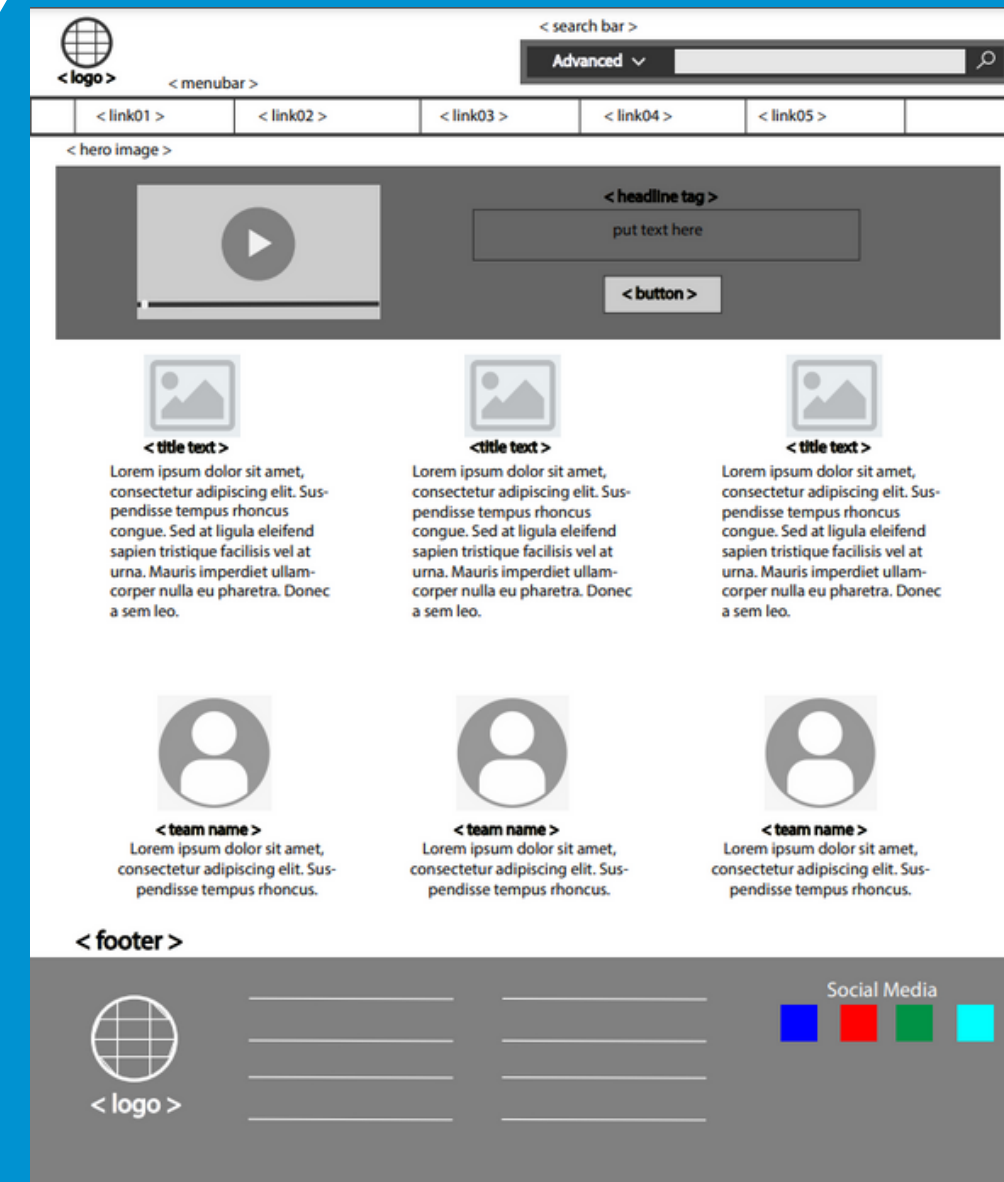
< logo >

< menubar >

< search bar >

Advanced

< link01 >

< link02 >

< link03 >

< link04 >

< link05 >

< hero image >

< headline tag >

put text here

< button >

< title text >

Lorem ipsum dolor sit amet, consectetur adipiscing elit. Suspendisse tempus rhoncus congue. Sed at ligula eleifend sapien tristique facilisis vel at urna. Mauris imperdiet ullamcorper nulla eu pharetra. Donec a sem leo.

<title text >

Lorem ipsum dolor sit amet, consectetur adipiscing elit. Suspendisse tempus rhoncus congue. Sed at ligula eleifend sapien tristique facilisis vel at urna. Mauris imperdiet ullamcorper nulla eu pharetra. Donec a sem leo.

< title text >

Lorem ipsum dolor sit amet, consectetur adipiscing elit. Suspendisse tempus rhoncus congue. Sed at ligula eleifend sapien tristique facilisis vel at urna. Mauris imperdiet ullamcorper nulla eu pharetra. Donec a sem leo.

< team name >

Lorem ipsum dolor sit amet, consectetur adipiscing elit. Suspendisse tempus rhoncus.

< team name >

Lorem ipsum dolor sit amet, consectetur adipiscing elit. Suspendisse tempus rhoncus.

< team name >

Lorem ipsum dolor sit amet, consectetur adipiscing elit. Suspendisse tempus rhoncus.

< footer >

< logo >

Social Media